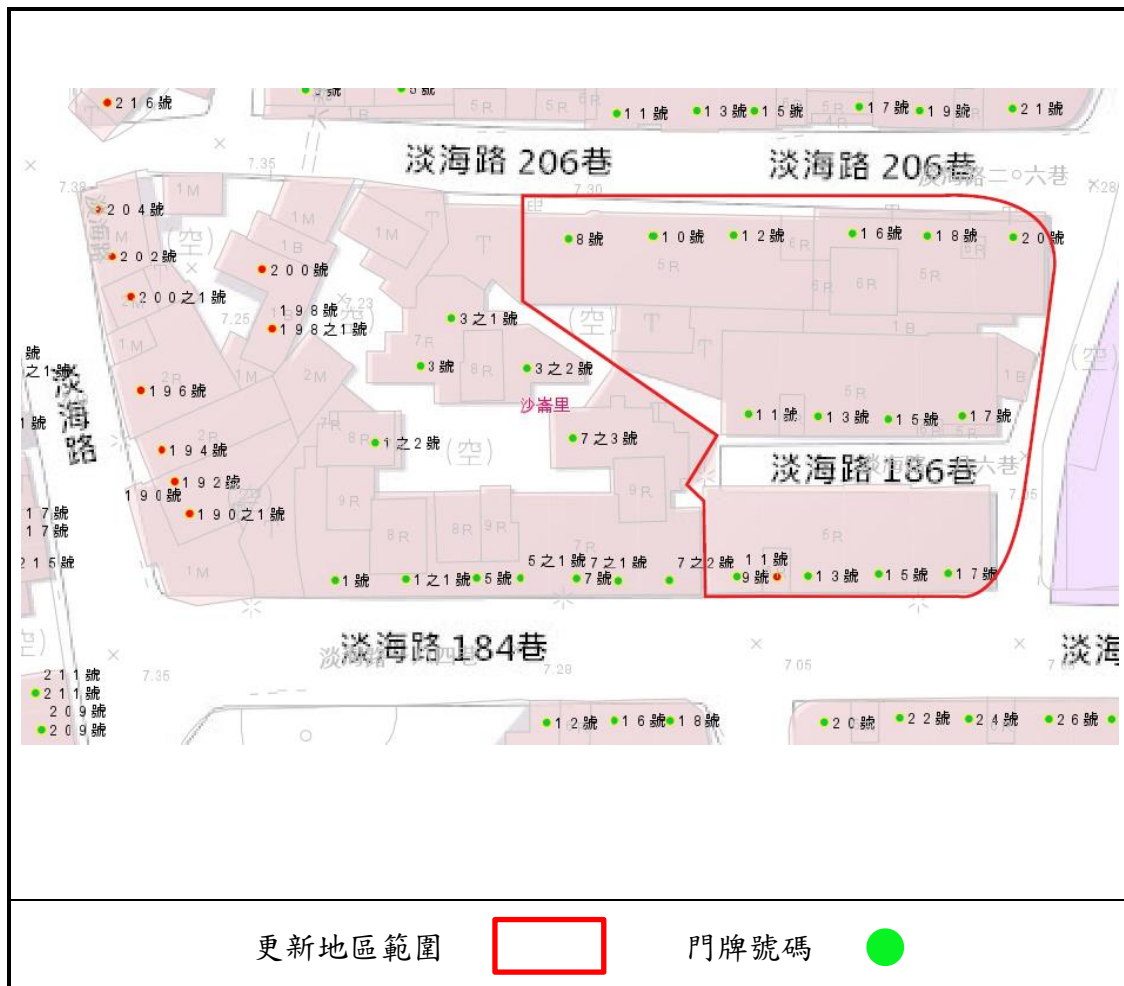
216號
5R 5R 11號 13號 15號 5R 17號 19號 21號
淡海路 206巷 淡海路 206巷 淡海路二○六巷
7.35 7.38 7.30 7.28
1M 1M 1M
204號 8號 10號 12號 16號 18號 20號
(空) 1B 5R 5R
202號 200號
5R 6R
200之1號 198號
7.25 198之1號 3之1號 (空) 1B
3號 3之2號 (空)
淡 1M 2M 7R 8R 5R
之1號 196號
海 沙崙里
1號 路 8R 1之2號 (空) 7之3號 11號 13號 15號 17號
194號
192號 淡海路 186巷 淡海路一八六巷
17號 190號 9R 9R
17號 190之1號 8R 8R 9R 5R
215號 5之1號 7之1號 7之2號 11號
1M 1號 1之1號 5號 7號 9號 13號 15號 17號
淡海路 184巷 淡海
211號 7.35 7.28 7.05
211號
209號
209號 12號 16號 18號 20號 22號 24號 26號

更新地區範圍 門牌號碼